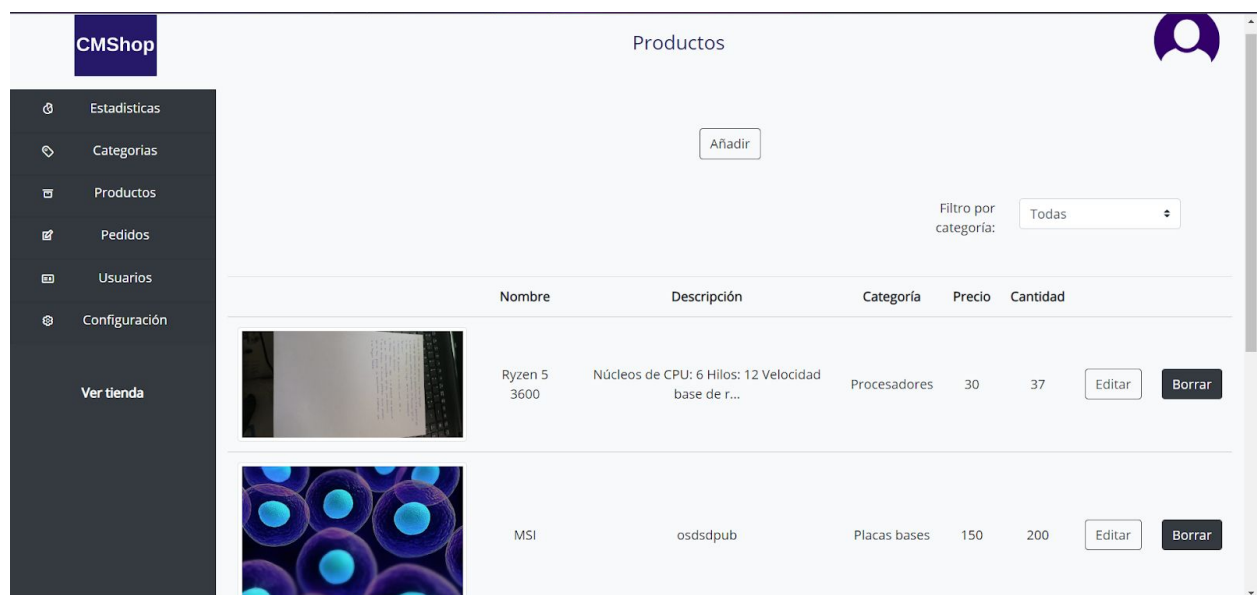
CMShop

Productos

Estadisticas
Categorias
Productos
Pedidos
Usuarios
Configuración

Ver tienda

Añadir

Filtro por categoría: Todas

| | Nombre | Descripción | Categoría | Precio | Cantidad | | |
|---|---|---|---|---|---|---|---|
| | Ryzen 5 3600 | Núcleos de CPU: 6 Hilos: 12 Velocidad base de r... | Procesadores | 30 | 37 | Editar | Borrar |
| | MSI | osdsdpub | Placas bases | 150 | 200 | Editar | Borrar |